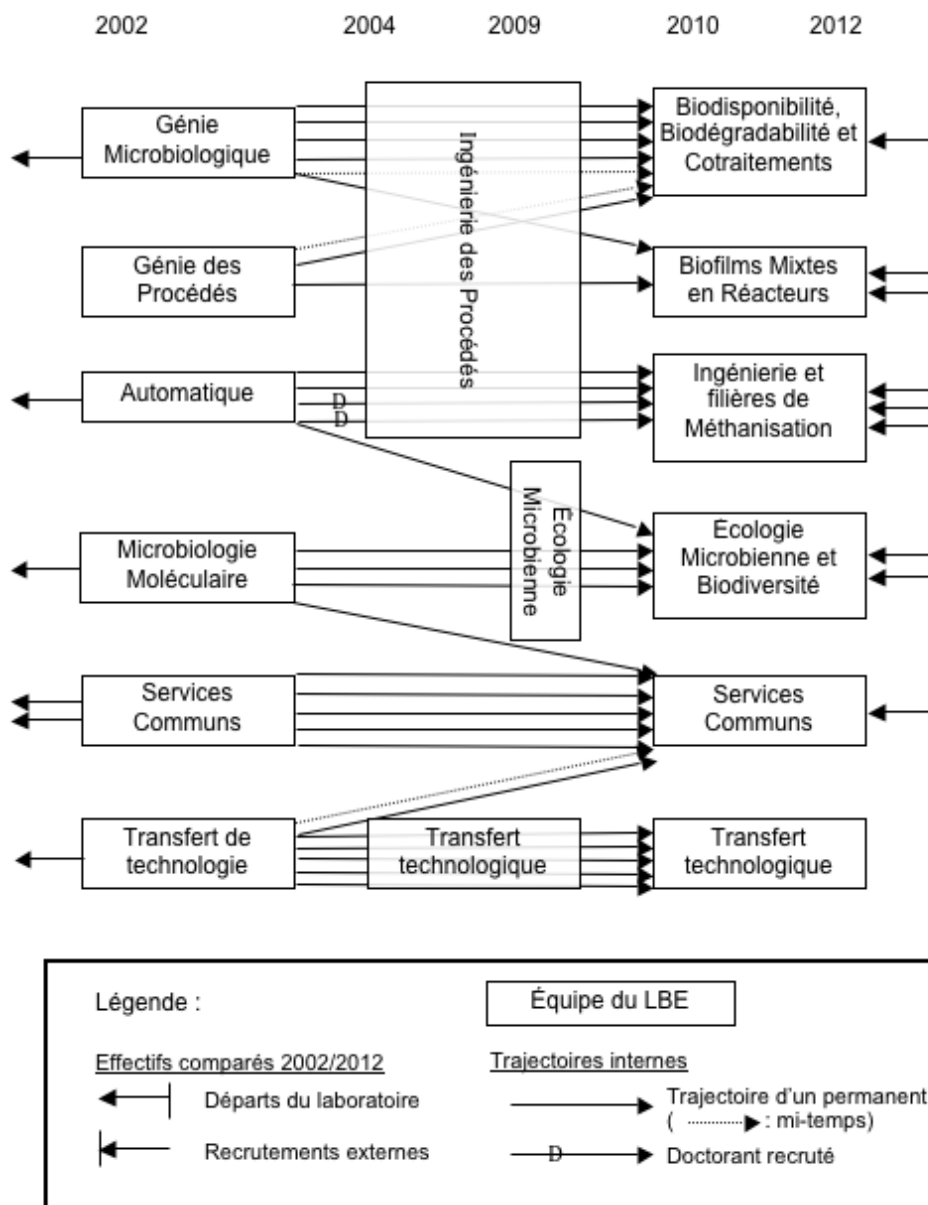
2002 2004 2009 2010 2012

Génie Microbiologique

Génie des Procédés

Automatique

Microbiologie Moléculaire

Services Communs

Transfert de technologie

Ingénierie des Procédés

D
D

Écologie Microbienne

Transfert technologique

Biodisponibilité, Biodégradabilité et Cotraitements

Biofilms Mixtes en Réacteurs

Ingénierie et filières de Méthanisation

Ecologie Microbienne et Biodiversité

Services Communs

Transfert technologique

Légende :

Équipe du LBE

Effectifs comparés 2002/2012

Départs du laboratoire

Recrutements externes

Trajectoires internes

Trajectoire d'un permanent ( : mi-temps)

D Doctorant recruté